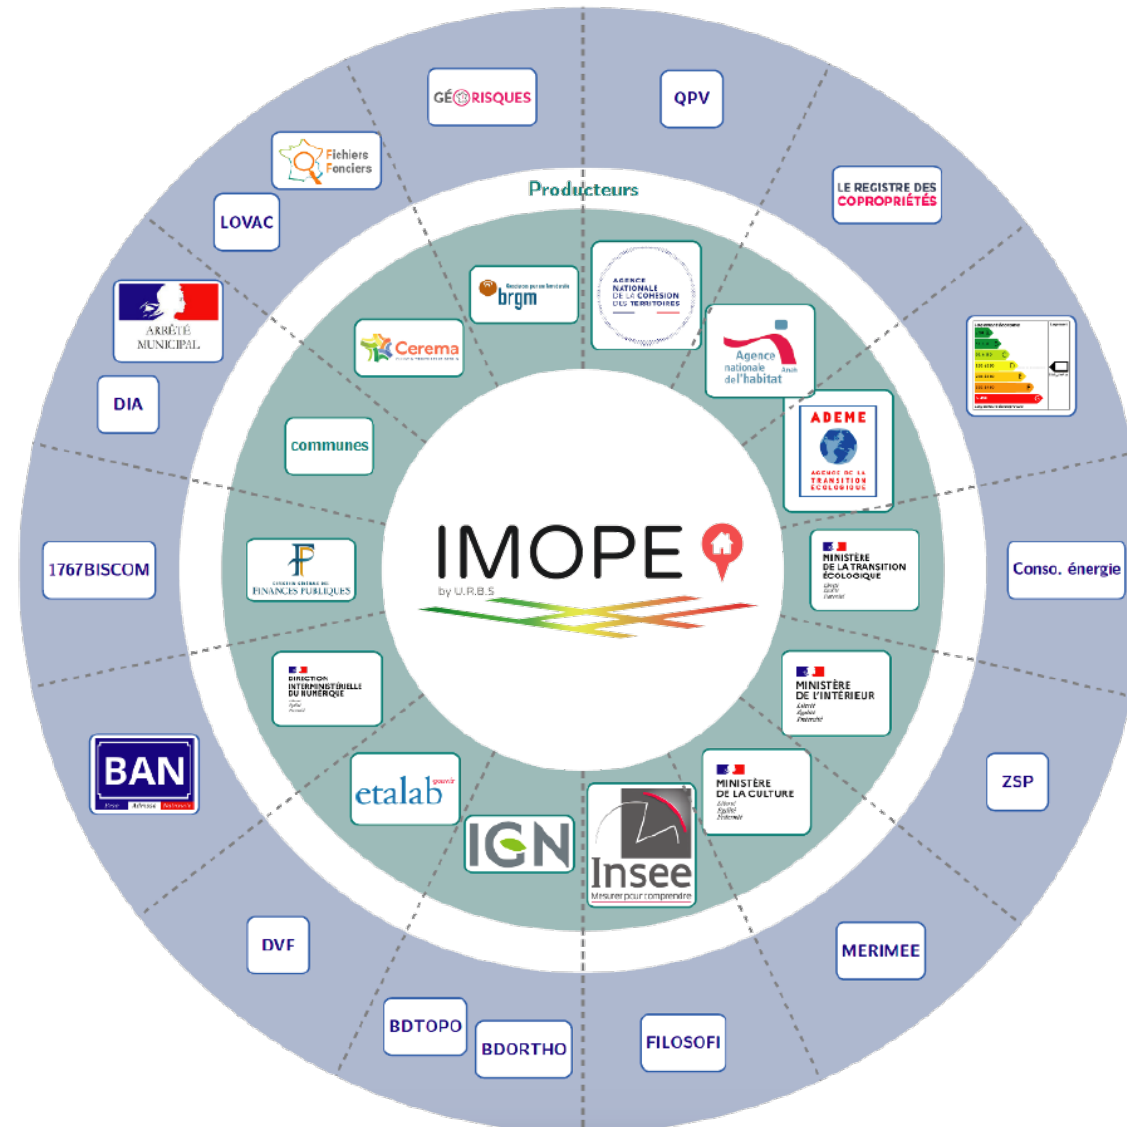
Producteurs

IMOPE
by U.R.B.S

GÉORISQUES

QPV

LE REGISTRE DES COPROPRIÉTÉS

Conso. énergie

ZSP

MERIMEE

FILOSOFI

BDORTHO

BDTOPO

DVF

BAN

1767BISCOM

DIA

ARRÊTÉ MUNICIPAL

LOVAC

Fichiers Fonciers

brgm

AGENCE NATIONALE DE LA COHÉSION DES TERRITOIRES

Agence nationale de l'habitat

ADEME
AGENCE DE LA TRANSITION ÉCOLOGIQUE

MINISTÈRE DE LA TRANSITION ÉCOLOGIQUE

MINISTÈRE DE L'INTÉRIEUR

MINISTÈRE DE LA CULTURE

Insee
Mesurer pour comprendre

IGN

etalab

DIRECTION INTERMINISTÉRIELLE DU NUMÉRIQUE

FINANCES PUBLIQUES

communes

Cerema